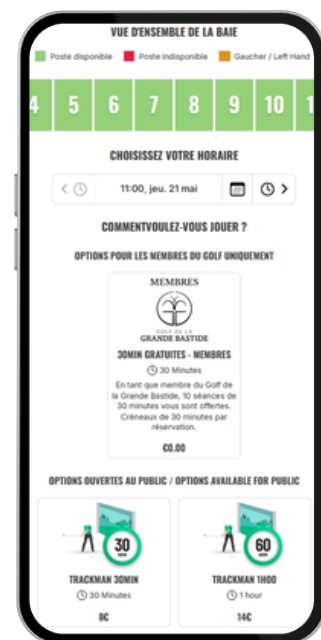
VUE D'ENSEMBLE DE LA BAIE

Poste disponible
Poste indisponible
Gaucher / Left Hand

4 5 6 7 8 9 10 1

CHOISISSEZ VOTRE HORAIRE

11:00, jeu. 21 mai

COMMENTVOULEZ-VOUS JOUER ?

OPTIONS POUR LES MEMBRES DU GOLF UNIQUEMENT

MEMBRES
GOLF DE LA GRANDE BASTIDE

30MIN GRATUITES - MEMBRES
30 Minutes
En tant que membre du Golf de la Grande Bastide, 10 séances de 30 minutes vous sont offertes. Créneaux de 30 minutes par réservation.
€0.00

OPTIONS OUVERTES AU PUBLIC / OPTIONS AVAILABLE FOR PUBLIC

30 MIN
TRACKMAN 30MIN
30 Minutes
8€

60 MIN
TRACKMAN 1H00
1 hour
14€